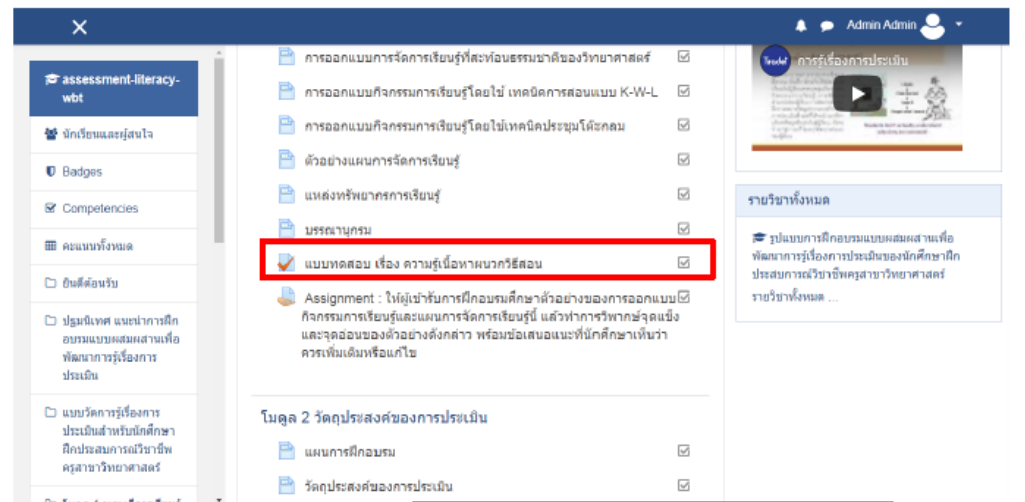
Admin Admin

assessment-literacy-wbt

นักเรียนและผู้สนใจ

Badges

Competencies

คะแนนทั้งหมด

ยินดีต้อนรับ

ปฐมนิเทศ แนะนำการฝึกอบรมแบบผสมผสานเพื่อพัฒนาการรู้เรื่องการประเมิน

แบบวัดการรู้เรื่องการประเมินสำหรับนักศึกษาฝึกประสบการณ์วิชาชีพครูสาขาวิทยาศาสตร์

การออกแบบการจัดการเรียนรู้ที่สะท้อนธรรมชาติของวิทยาศาสตร์

การออกแบบกิจกรรมการเรียนรู้โดยใช้ เทคนิคการสอนแบบ K-W-L

การออกแบบกิจกรรมการเรียนรู้โดยใช้เทคนิคประชุมโต๊ะกลม

ตัวอย่างแผนการจัดการเรียนรู้

แหล่งทรัพยากรการเรียนรู้

บรรณานุกรม

แบบทดสอบ เรื่อง ความรู้เนื้อหาผนวกวิธีสอน

Assignment : ให้ผู้เข้ารับการฝึกอบรมศึกษาตัวอย่างของการออกแบบกิจกรรมการเรียนรู้และแผนการจัดการเรียนรู้นี้ แล้วทำการวิพากษ์จุดแข็งและจุดอ่อนของตัวอย่างดังกล่าว พร้อมข้อเสนอแนะที่นักศึกษาเห็นว่าควรเพิ่มเติมหรือแก้ไข

โมดูล 2 วัตถุประสงค์ของการประเมิน

แผนการฝึกอบรม

วัตถุประสงค์ของการประเมิน

การรู้เรื่องการประเมิน

รายวิชาทั้งหมด

รูปแบบการฝึกอบรมแบบผสมผสานเพื่อพัฒนาการรู้เรื่องการประเมินของนักศึกษาฝึกประสบการณ์วิชาชีพครูสาขาวิทยาศาสตร์

รายวิชาทั้งหมด ...